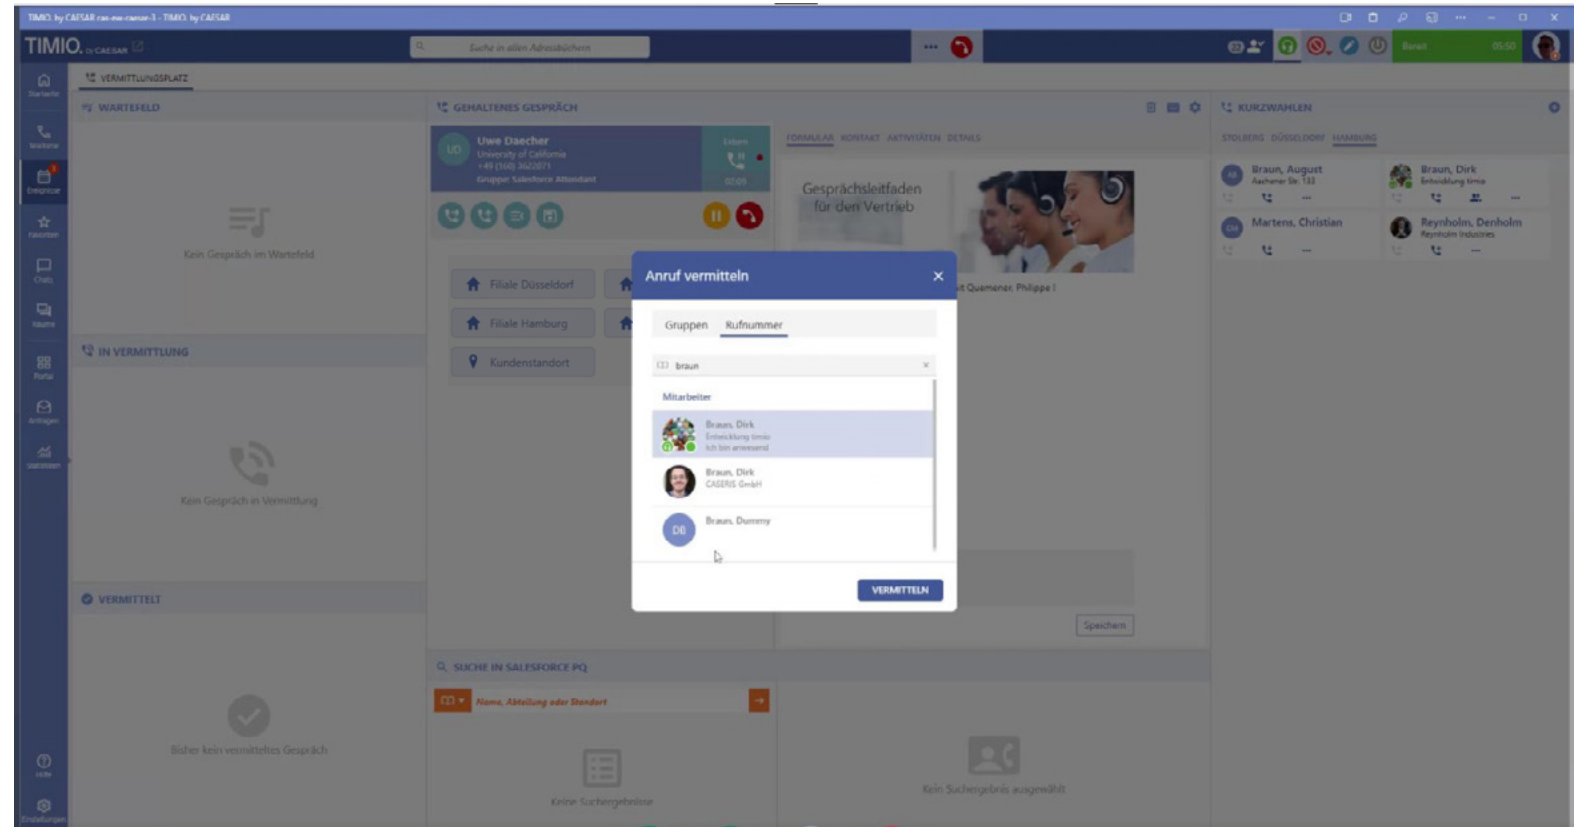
TIMIO by CAESAR - TIMIO by CAESAR

TIMIO by CAESAR

Suche in allen Adressbüchen

Bereit 05:50

Startseite
Telefonie
Endgeräte
Favoriten
Chats
Räume
Portal
Anfragen
Statistiken
Hilfe
Einstellungen

VERMITTLUNGSPLATZ

WARTEFELD

Kein Gespräch im Wartefeld

IN VERMITTLUNG

Kein Gespräch in Vermittlung

VERMITTELT

Bisher kein vermitteltes Gespräch

GEHALTENES GESPRÄCH

Uwe Daecher
University of California
+49 (150) 3622071
Gruppe: Salesforce Attendant

05:09

Filiale Düsseldorf
Filiale Hamburg
Kundenstandort

FORMULAR KONTAKT AKTIVITÄTEN DETAILS

Gesprächsleitfaden für den Vertrieb

t Quemener, Philippe l

Speichern

SUCHE IN SALESFORCE PQ

Name, Abteilung oder Standort

Keine Suchergebnisse

Kein Suchergebnis ausgewählt

KURZWAHLEN

STOLBERG DÜSSELDORF HAMBURG

Braun, August
Aachener Str. 133

Braun, Dirk
Entwicklung timio

Martens, Christian

Reynholm, Denholm
Reynholm Industries

Anruf vermitteln

Gruppen Rufnummer

braun

Mitarbeiter

Braun, Dirk
Entwicklung timio
Ich bin anwesend

Braun, Dirk
CASERIS GmbH

DB
Braun, Dummy

VERMITTELN